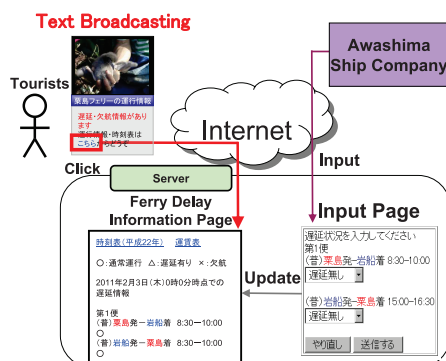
Text Broadcasting

Tourists

粟島フェリーの運行情報

遅延・欠航情報があります

運行情報・時刻表は

こちらからどうぞ

Click

Awashima Ship Company

Internet

Input

Server

Ferry Delay Information Page

時刻表(平成22年)　運賃表

○：通常運行　△：遅延有り　×：欠航

2011年2月3日(木)10時0分時点での遅延情報

第1便

(普)粟島発→岩船着　8:30〜10:00

○

(普)岩船発→粟島着　8:30〜10:00

○

Update

Input Page

遅延状況を入力してください

第1便

(普)粟島発→岩船着 8:30〜10:00

遅延無し

(普)岩船発→粟島着 15:00〜16:30

遅延無し

やり直し　送信する